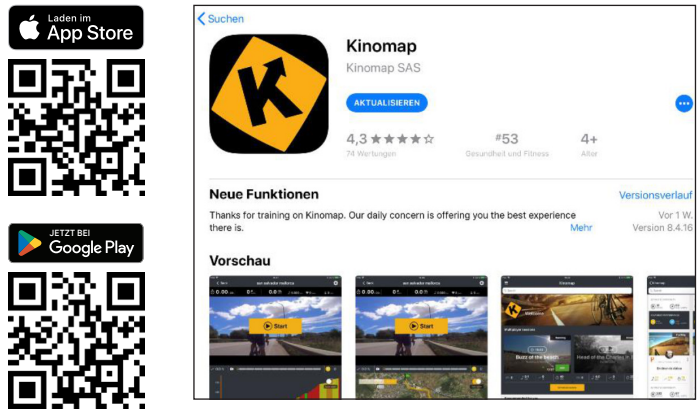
Laden im
App Store

JETZT BEI
Google Play

Suchen

Kinomap
Kinomap SAS

AKTUALISIEREN

4,3 ★★★★☆
74 Wertungen

#53
Gesundheit und Fitness

4+
Alter

Neue Funktionen
Versionsverlauf

Thanks for training on Kinomap. Our daily concern is offering you the best experience there is.
Mehr

Vor 1 W.
Version 8.4.16

Vorschau

Start

Start

Kinomap

Buzz at the beach!

Head of the Charles R